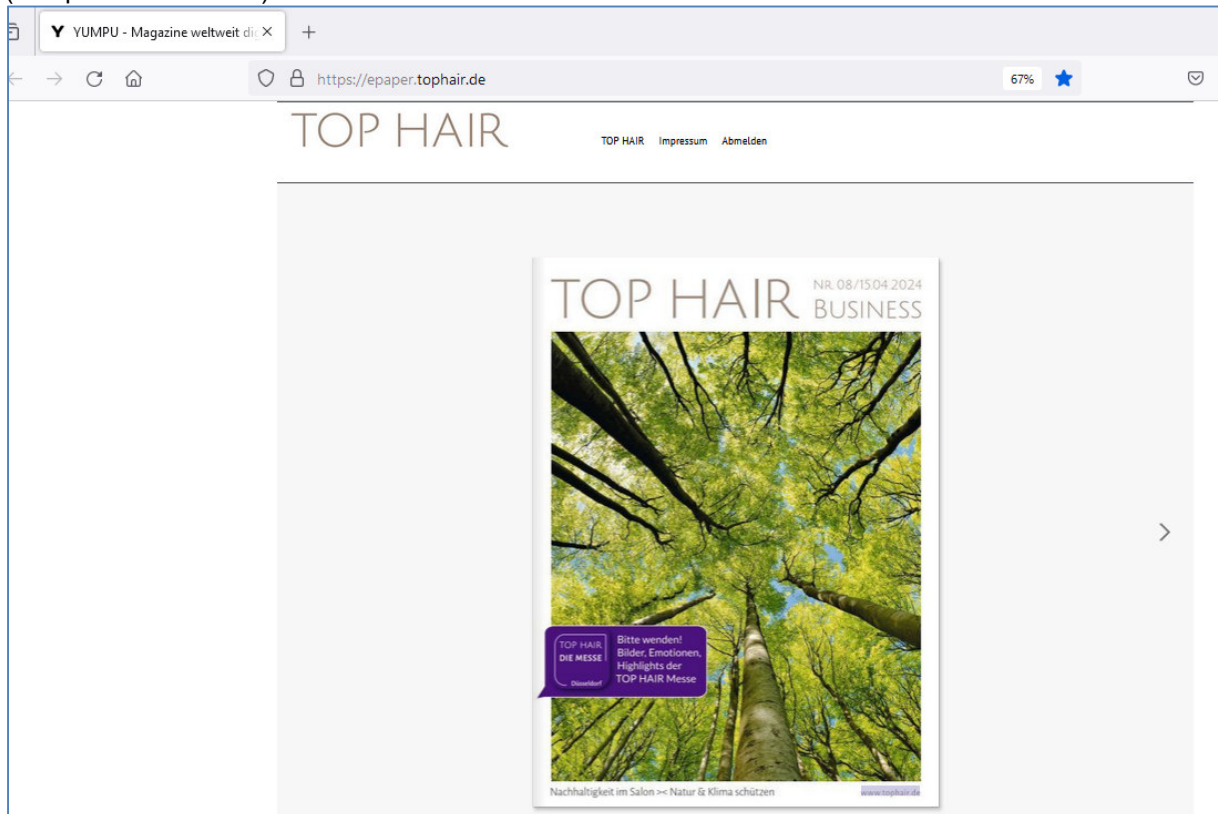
YUMPU - Magazine weltweit di

https://epaper.tophair.de

67%

TOP HAIR

TOP HAIR Impressum Abmelden

TOP HAIR NR. 08/15.04.2024 BUSINESS

TOP HAIR DIE MESSE Düsseldorf

Bitte wenden! Bilder, Emotionen, Highlights der TOP HAIR Messe

Nachhaltigkeit im Salon >< Natur & Klima schützen

www.tophair.de